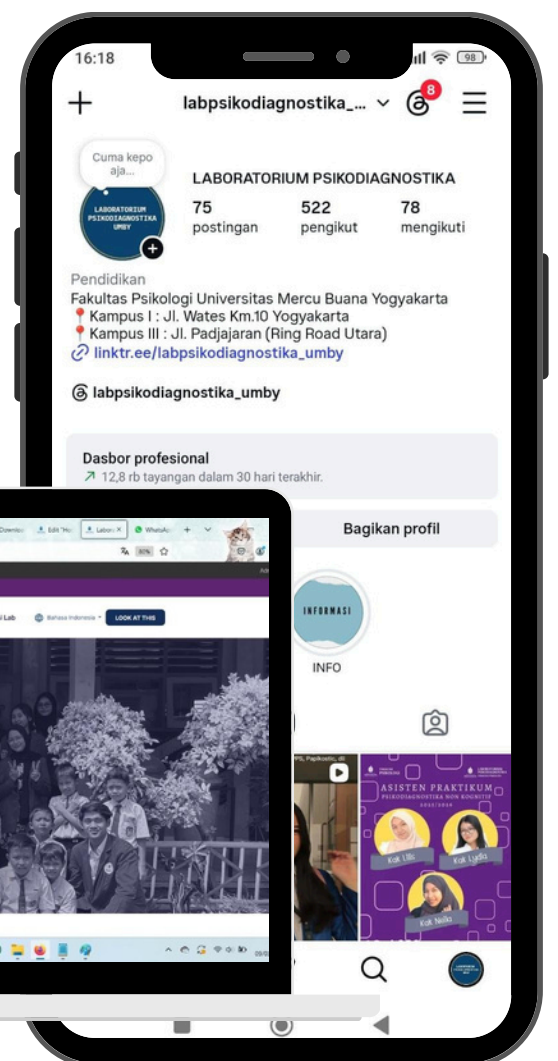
16:18

98

labpsikodiagnostika_...

8

Cuma kepo aja...

LABORATORIUM PSIKODIAGNOSTIKA UMBY

LABORATORIUM PSIKODIAGNOSTIKA

75 postingan

522 pengikut

78 mengikuti

Pendidikan

Fakultas Psikologi Universitas Mercu Buana Yogyakarta

📍Kampus I : Jl. Wates Km.10 Yogyakarta

📍Kampus III : Jl. Padjajaran (Ring Road Utara)

linktr.ee/labpsikodiagnostika_umby

labpsikodiagnostika_umby

Dasbor profesional

12,8 rb tayangan dalam 30 hari terakhir.

Bagikan profil

INFORMASI

INFO

ASISTEN PRAKTIKUM

PSIKODIAGNOSTIKA NON KOGNITIF

Kak Ellis

Kak Lydia

Kak Nella

Downlo

Edit "Ho

Labora

WhatsA

i Lab

Bahasa Indonesia

LOOK AT THIS